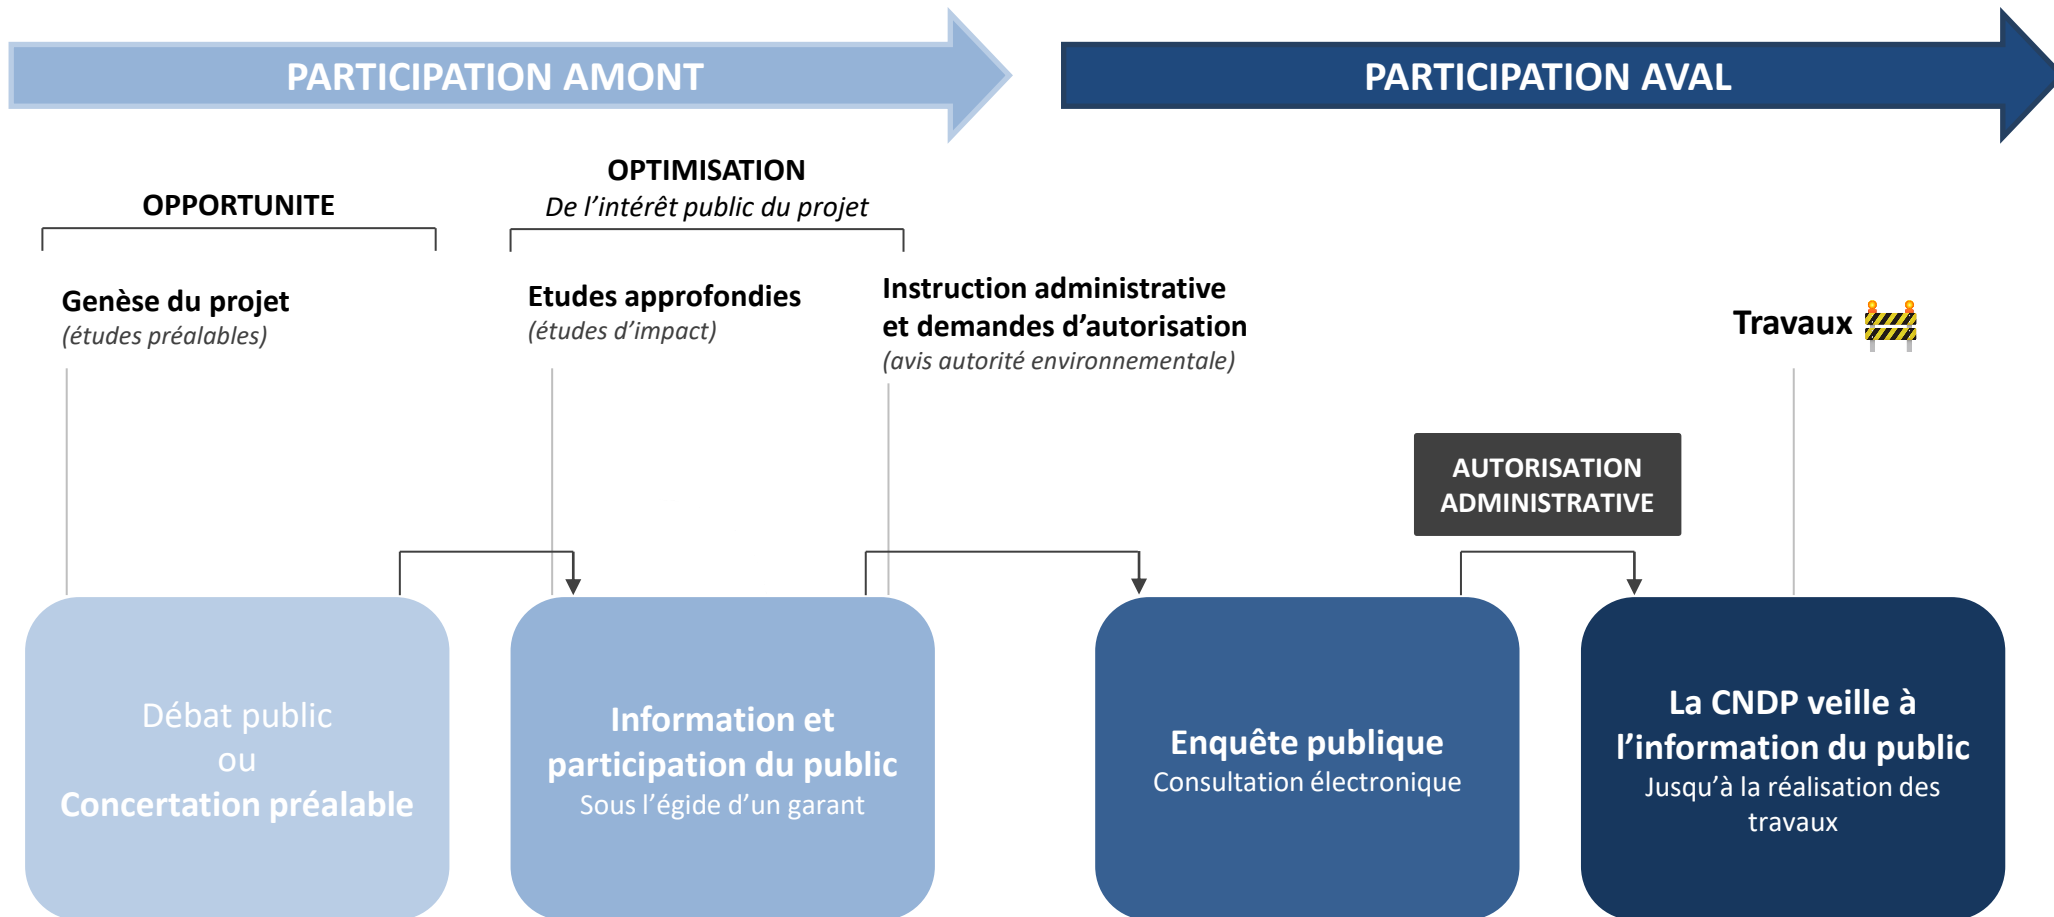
PARTICIPATION AMONT

PARTICIPATION AVAL

OPPORTUNITE

OPTIMISATION
De l'intérêt public du projet

Genèse du projet
(études préalables)

Etudes approfondies
(études d'impact)

Instruction administrative et demandes d'autorisation
(avis autorité environnementale)

Travaux

AUTORISATION ADMINISTRATIVE

Débat public
ou
Concertation préalable

Information et participation du public
Sous l'égide d'un garant

Enquête publique
Consultation électronique

La CNDP veille à l'information du public
Jusqu'à la réalisation des travaux